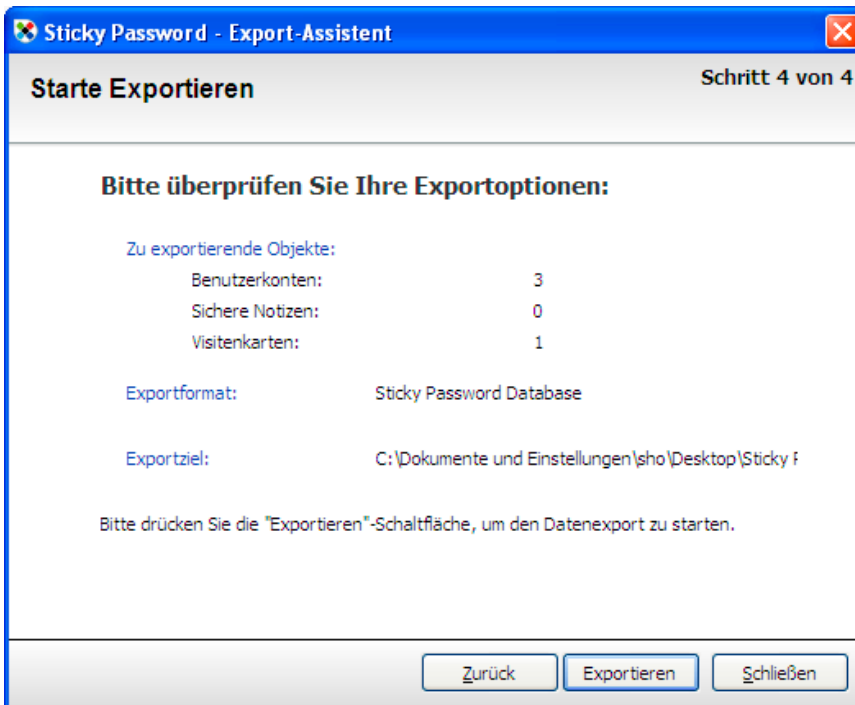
Sticky Password - Export-Assistent

Starte Exportieren

Schritt 4 von 4

Bitte überprüfen Sie Ihre Exportoptionen:

Zu exportierende Objekte:

| | |
|---|---|
| Benutzerkonten: | 3 |
| Sichere Notizen: | 0 |
| Visitenkarten: | 1 |

Exportformat: Sticky Password Database

Exportziel: C:\Dokumente und Einstellungen\sho\Desktop\Sticky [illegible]

Bitte drücken Sie die "Exportieren"-Schaltfläche, um den Datenexport zu starten.

Zurück

Exportieren

Schließen